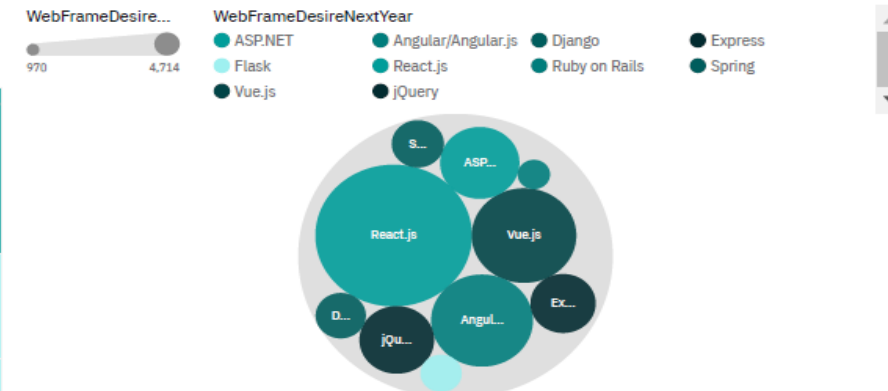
WebFrameDesire...

970

4,714

WebFrameDesireNextYear

ASP.NET

Angular/Angular.js

Django

Express

Flask

React.js

Ruby on Rails

Spring

Vue.js

jQuery

S...

ASP...

React.js

Vue.js

D...

Ex...

Angul...

jQu...